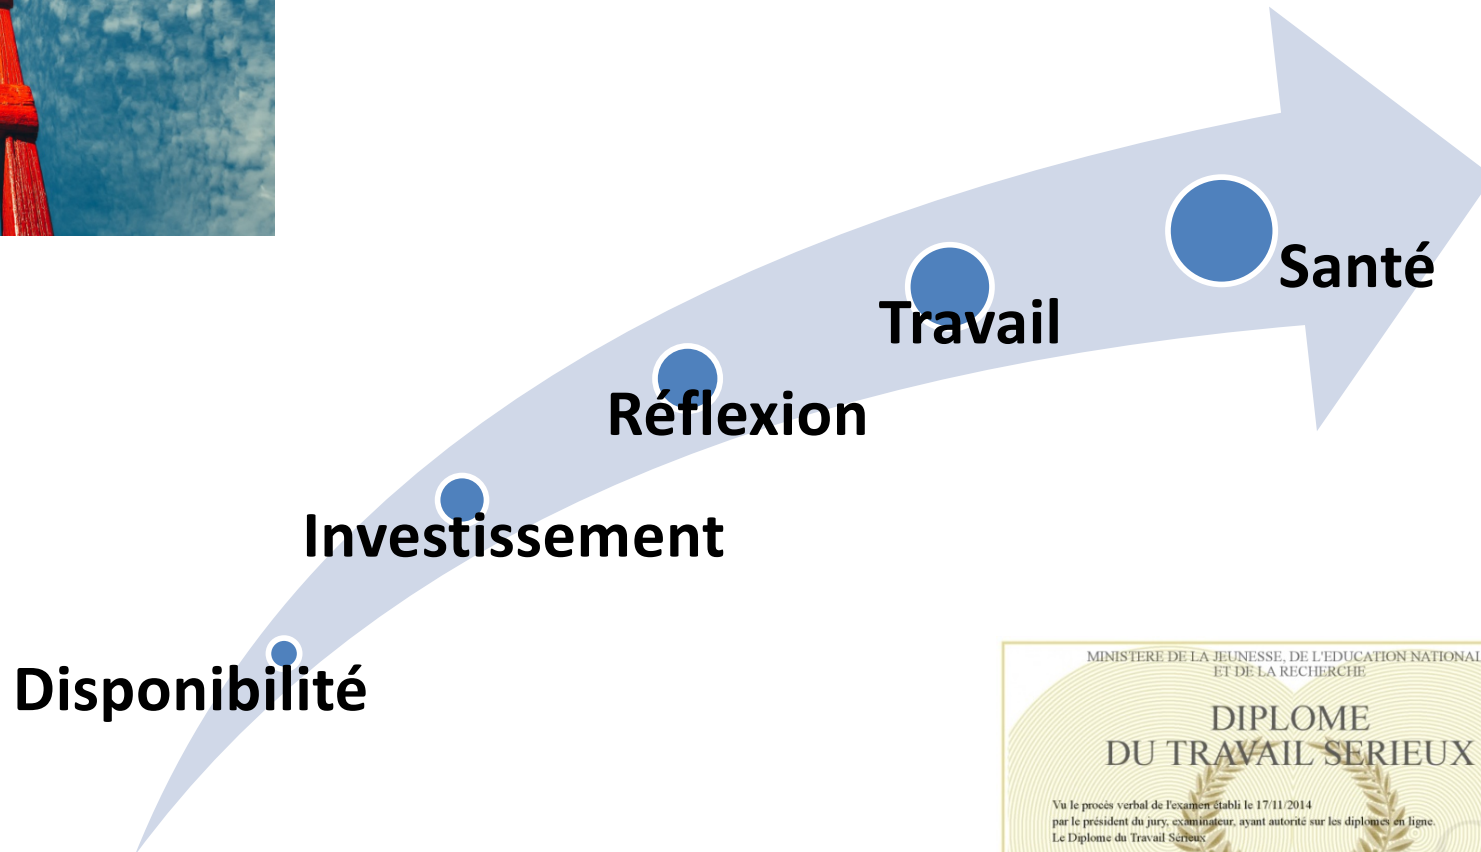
Santé

Travail

Réflexion

Investissement

Disponibilité

MINISTERE DE LA JEUNESSE, DE L'EDUCATION NATIONAL ET DE LA RECHERCHE

DIPLOME DU TRAVAIL SERIEUX

Vu le procès verbal de l'examen établi le 17/11/2014 par le président du jury, examinateur, ayant autorité sur les diplomes en ligne. Le Diplome du Travail Sérieux